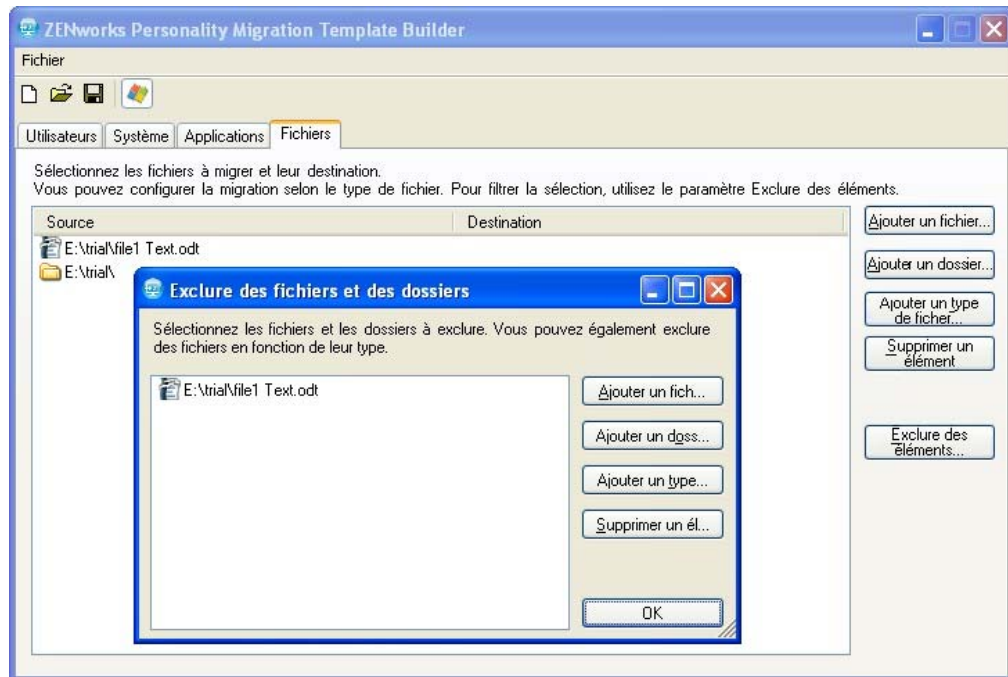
ZENworks Personality Migration Template Builder

Fichier

Utilisateurs | Système | Applications | Fichiers

Sélectionnez les fichiers à migrer et leur destination.
Vous pouvez configurer la migration selon le type de fichier. Pour filtrer la sélection, utilisez le paramètre Exclure des éléments.

| Source | Destination |
|---|---|
| E:\trial\file1 Text.odt | |
| E:\trial\ | |

Ajouter un fichier...

Ajouter un dossier...

Ajouter un type de ficher...

Supprimer un élément

Exclure des éléments...

Exclure des fichiers et des dossiers

Sélectionnez les fichiers et les dossiers à exclure. Vous pouvez également exclure des fichiers en fonction de leur type.

E:\trial\file1 Text.odt

Ajouter un fich...

Ajouter un doss...

Ajouter un type...

Supprimer un él...

OK